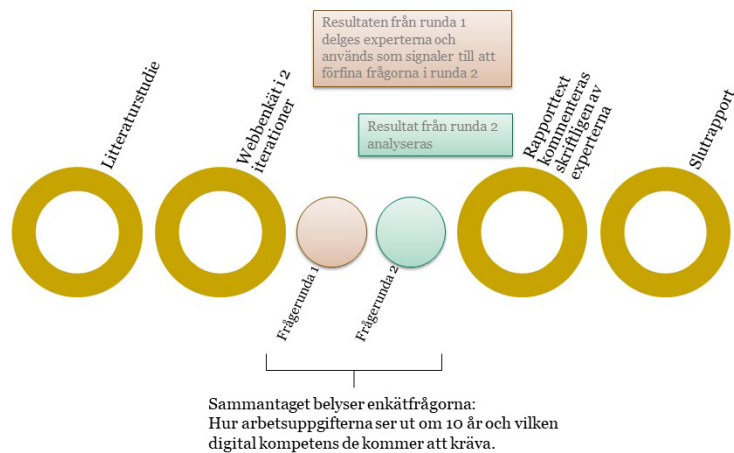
Resultaten från runda 1 delges experterna och används som signaler till att förfina frågorna i runda 2

Litteraturstudie

Webbenkät i 2 iterationer

Resultat från runda 2 analyseras

Rapporttext kommenteras skriftligen av experterna

Slutrapport

Frågerunda 1

Frågerunda 2

Sammantaget belyser enkätfrågorna:
Hur arbetsuppgifterna ser ut om 10 år och vilken digital kompetens de kommer att kräva.